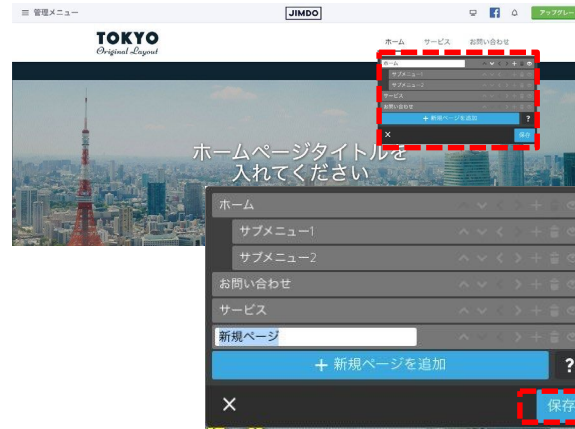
≡ 管理メニュー

JIMDO

アップグレー

TOKYO
Original Layout

ホーム サービス お問い合わせ

ホーム
サブメニュー1
サブメニュー2
サービス
お問い合わせ
+ 新規ページを追加
?
×
保存

ホームページタイトルを入れてください

ホーム
サブメニュー1
サブメニュー2
お問い合わせ
サービス
新規ページ
+ 新規ページを追加
?
×
保存